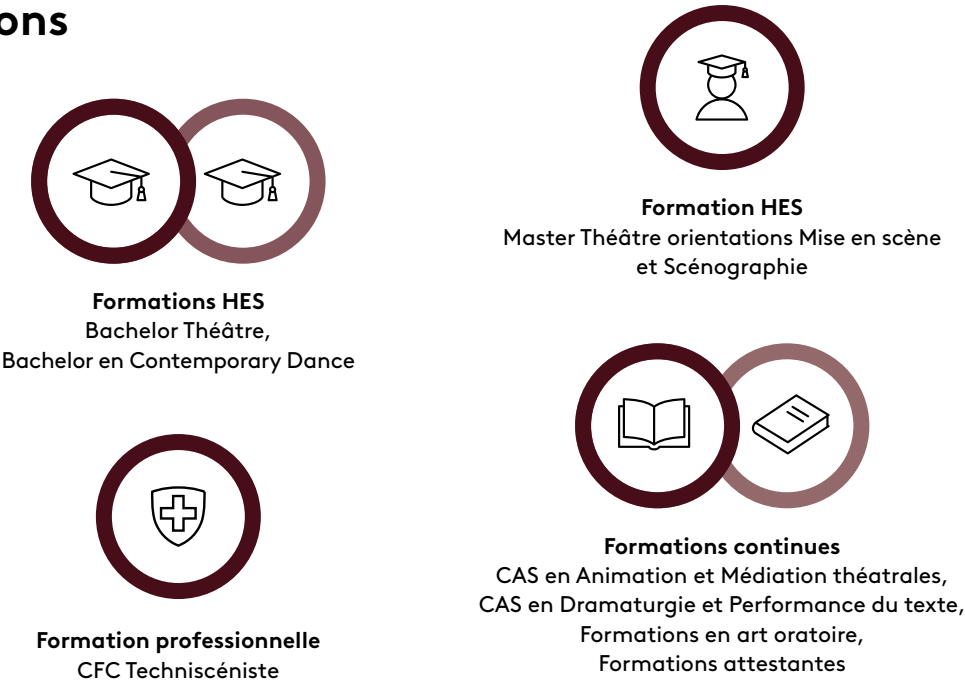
ons

Formations HES
Bachelor Théâtre,
Bachelor en Contemporary Dance

Formation professionnelle
CFC Techniscéniste

Formation HES
Master Théâtre orientations Mise en scène et Scénographie

Formations continues
CAS en Animation et Médiation théatrales,
CAS en Dramaturgie et Performance du texte,
Formations en art oratoire,
Formations attestantes